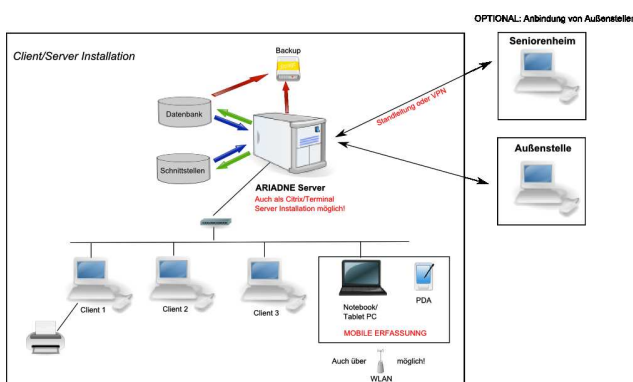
OPTIONAL: Anbindung von Außenstelle

Client/Server Installation

Backup

Datenbank

Schnittstellen

ARIADNE Server

Auch als Citrix/Terminal Server Installation möglich!

Standleitung oder VPN

Seniorenheim

Außenstelle

Client 1

Client 2

Client 3

Notebook/ Tablet PC

PDA

MOBILE ERFASSUNG

Auch über möglich!

WLAN